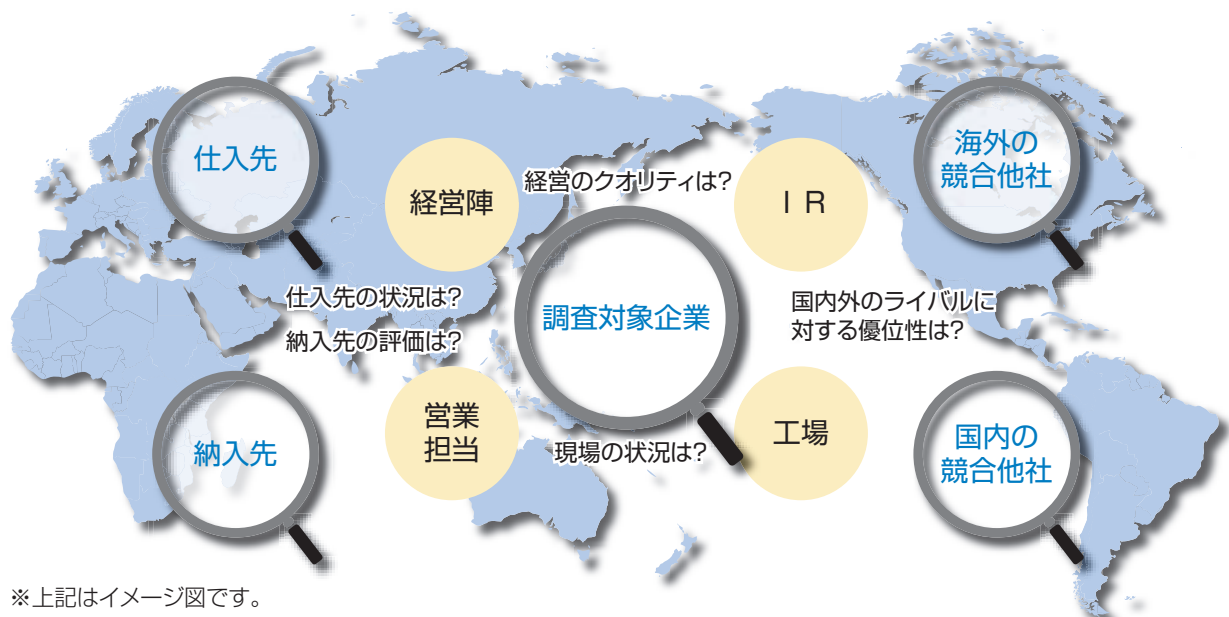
仕入先

経営陣

経営のクオリティは?

ＩＲ

海外の競合他社

仕入先の状況は?

納入先の評価は?

調査対象企業

国内外のライバルに対する優位性は?

営業担当

工場

納入先

現場の状況は?

国内の競合他社

※上記はイメージ図です。